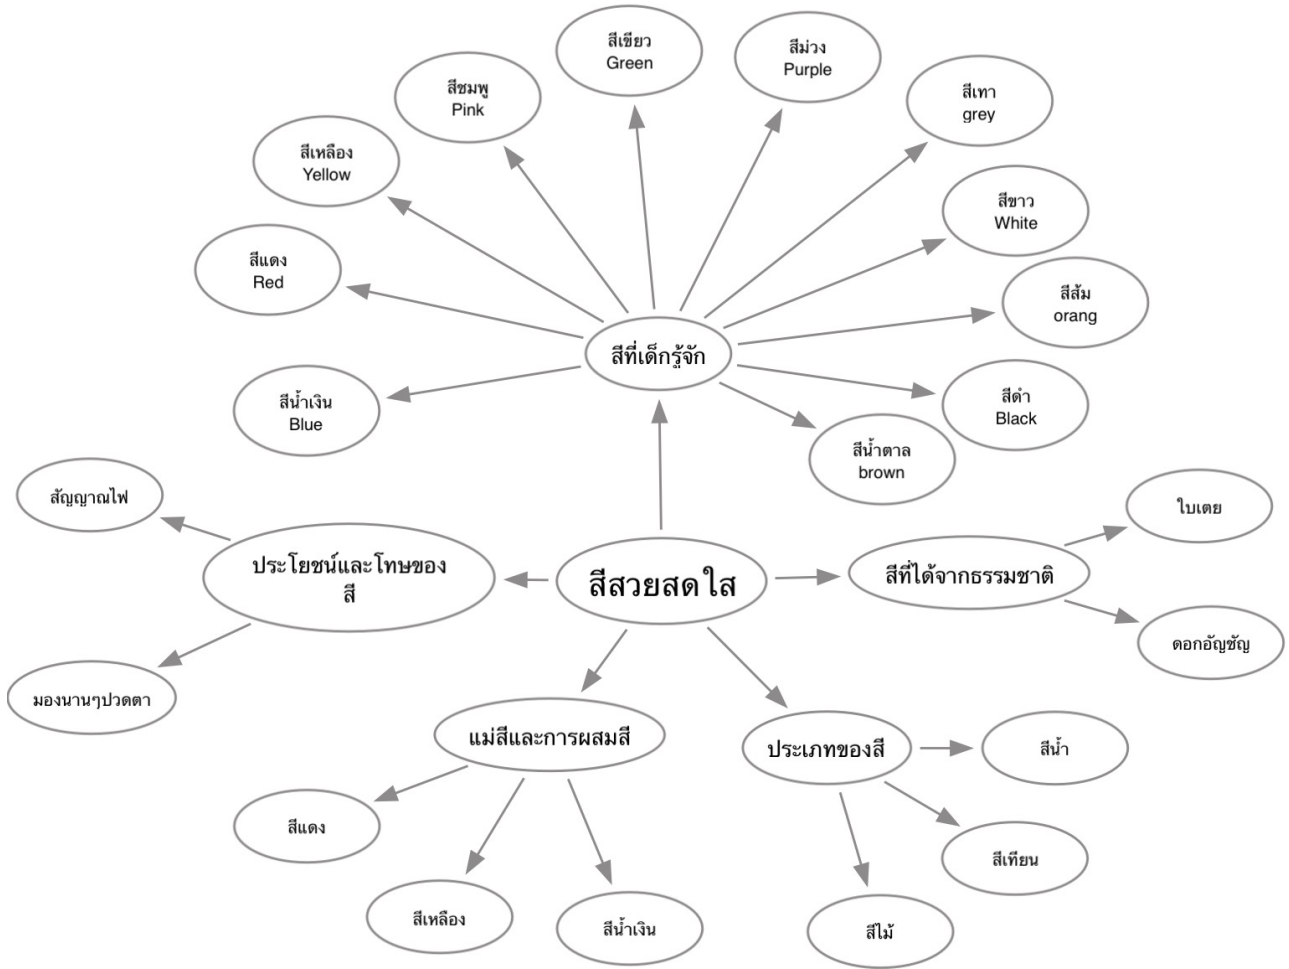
สีเขียว
Green

สีม่วง
Purple

สีชมพู
Pink

สีเทา
grey

สีเหลือง
Yellow

สีขาว
White

สีแดง
Red

สีส้ม
orang

สีที่เด็กรู้จัก

สีน้ำเงิน
Blue

สีดำ
Black

สีน้ำตาล
brown

สัญญาณไฟ

ใบเตย

ประโยชน์และโทษของสี

สีสวยสดใส

สีที่ได้จากธรรมชาติ

ดอกอัญชัญ

มองนานๆปวดตา

แม่สีและการผสมสี

ประเภทของสี

สีน้ำ

สีแดง

สีเทียน

สีเหลือง

สีน้ำเงิน

สีไม้